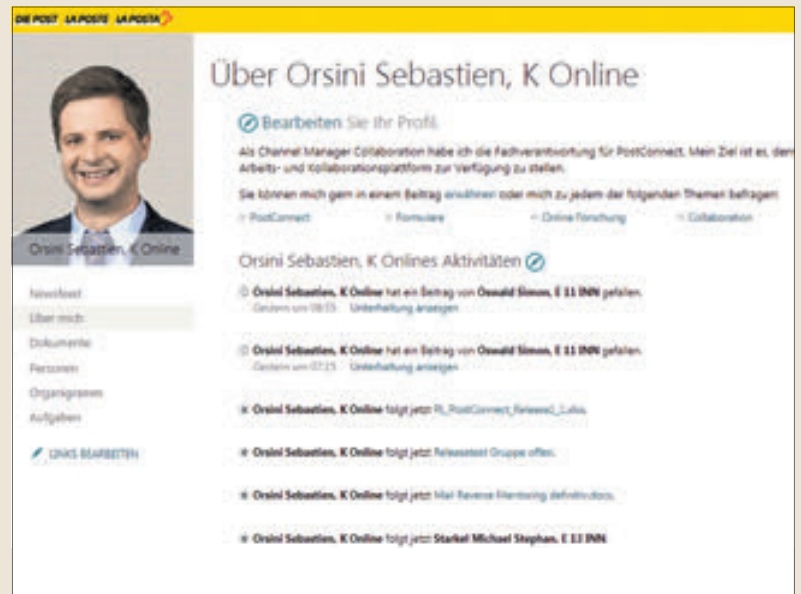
DIE POST LA POSTE LA POSTA

Orsini Sebastien, K Online

Newsfeed
Über mich
Dokumente
Personen
Organigramm
Aufgaben

LINKS BEARBEITEN

Über Orsini Sebastien, K Online

Bearbeiten Sie Ihr Profil.

Als Channel Manager Collaboration habe ich die Fachverantwortung für PostConnect. Mein Ziel ist es, den Arbeits- und Kollaborationsplattform zur Verfügung zu stellen.

Sie können mich gern in einem Beitrag erwähnen oder mich zu jedem der folgenden Themen befragen:

PostConnect Formulare Online Forschung Collaboration

Orsini Sebastien, K Onlines Aktivitäten

Orsini Sebastien, K Online hat ein Beitrag von Oswald Simon, E 11 INN gefallen.
Gestern um 08:15 Unterhaltung anzeigen

Orsini Sebastien, K Online hat ein Beitrag von Oswald Simon, E 11 INN gefallen.
Gestern um 07:15 Unterhaltung anzeigen

Orsini Sebastien, K Online folgt jetzt PL_PostConnect_Release2_Lulia.

Orsini Sebastien, K Online folgt jetzt Releasetest Gruppe offen.

Orsini Sebastien, K Online folgt jetzt Mail Reverse Mentoring definitiv.docx.

Orsini Sebastien, K Online folgt jetzt Starkel Michael Stephan, E 13 INN.